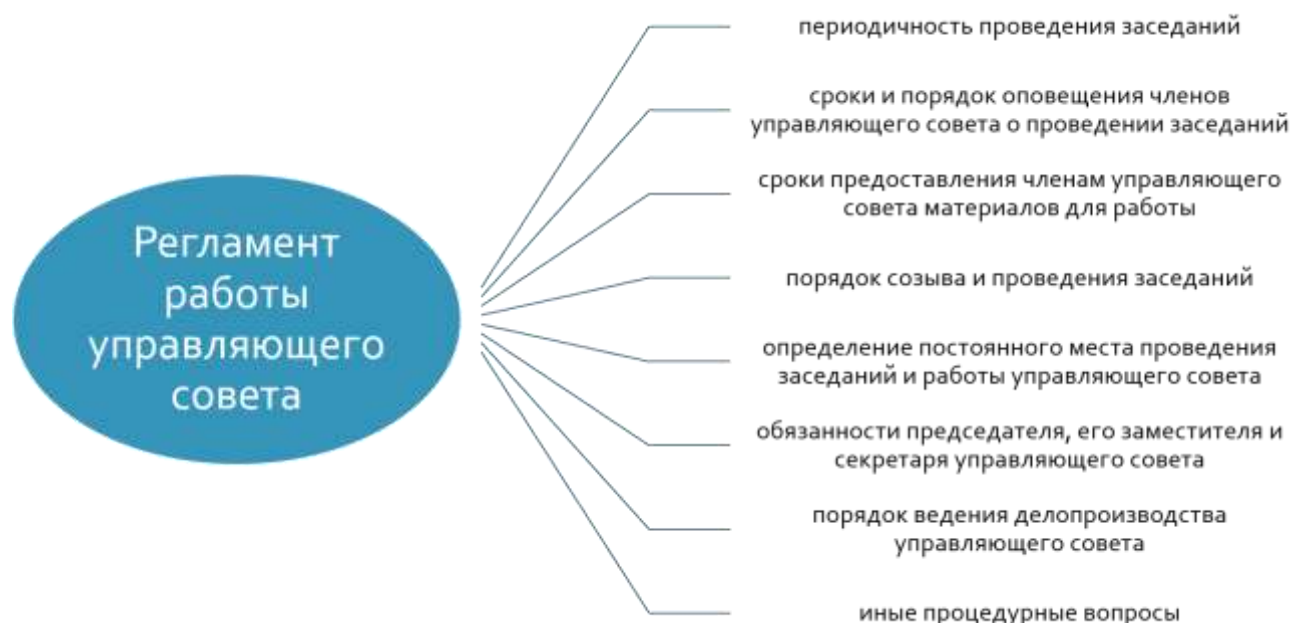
Регламент работы управляющего совета

периодичность проведения заседаний

сроки и порядок оповещения членов управляющего совета о проведении заседаний

сроки предоставления членам управляющего совета материалов для работы

порядок созыва и проведения заседаний

определение постоянного места проведения заседаний и работы управляющего совета

обязанности председателя, его заместителя и секретаря управляющего совета

порядок ведения делопроизводства управляющего совета

иные процедурные вопросы